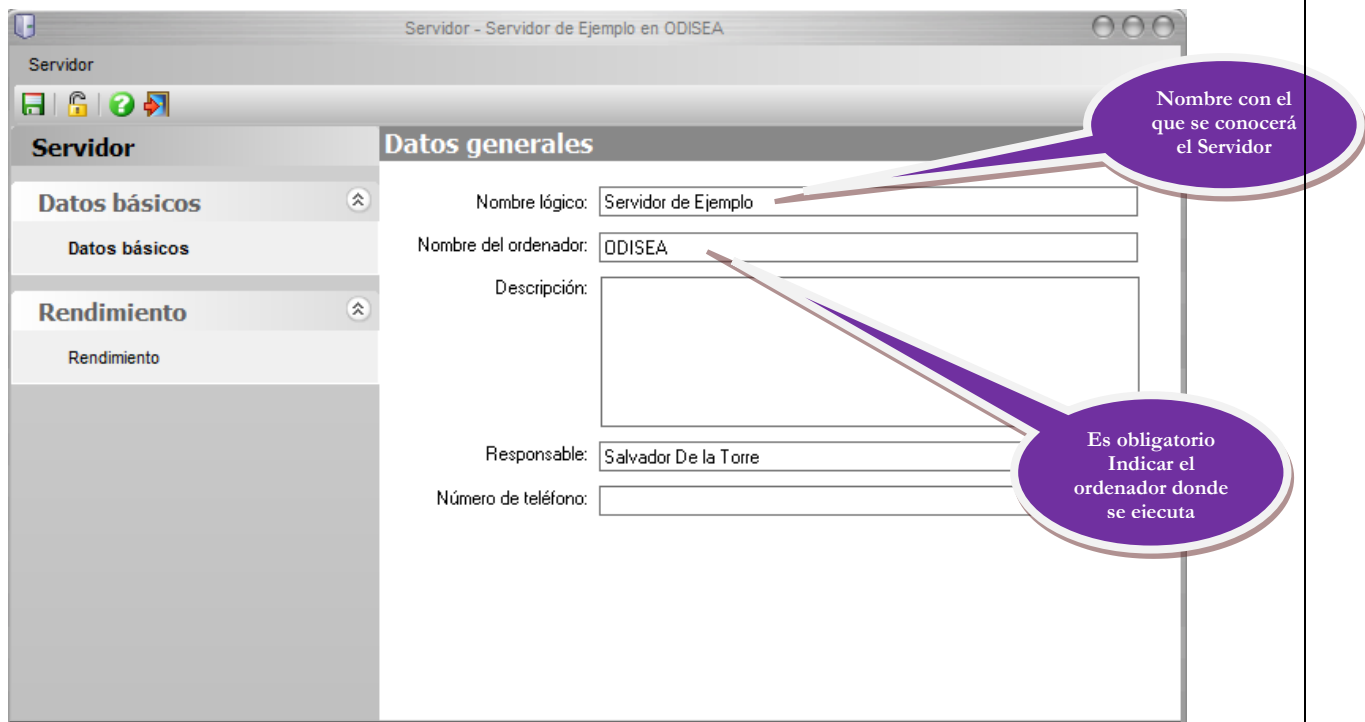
Servidor - Servidor de Ejemplo en ODISEA

Servidor

Servidor

Datos básicos

Datos básicos

Rendimiento

Rendimiento

Datos generales

Nombre lógico: Servidor de Ejemplo

Nombre del ordenador: ODISEA

Descripción:

Responsable: Salvador De la Torre

Número de teléfono:

Nombre con el que se conocerá el Servidor

Es obligatorio Indicar el ordenador donde se ejecuta